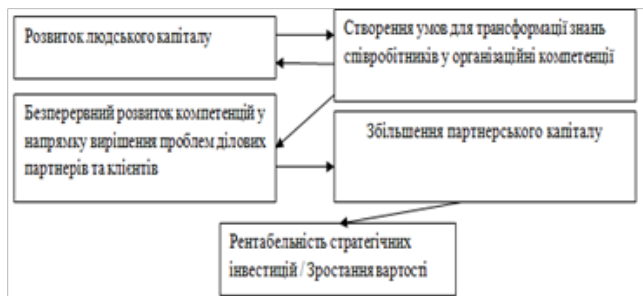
Розвиток людського капіталу

Створення умов для трансформації знань співробітників у організаційні компетенції

Безперервний розвиток компетенцій у напрямку вирішення проблем ділових партнерів та клієнтів

Збільшення партнерського капіталу

Рентабельність стратегічних інвестицій / Зростання вартості